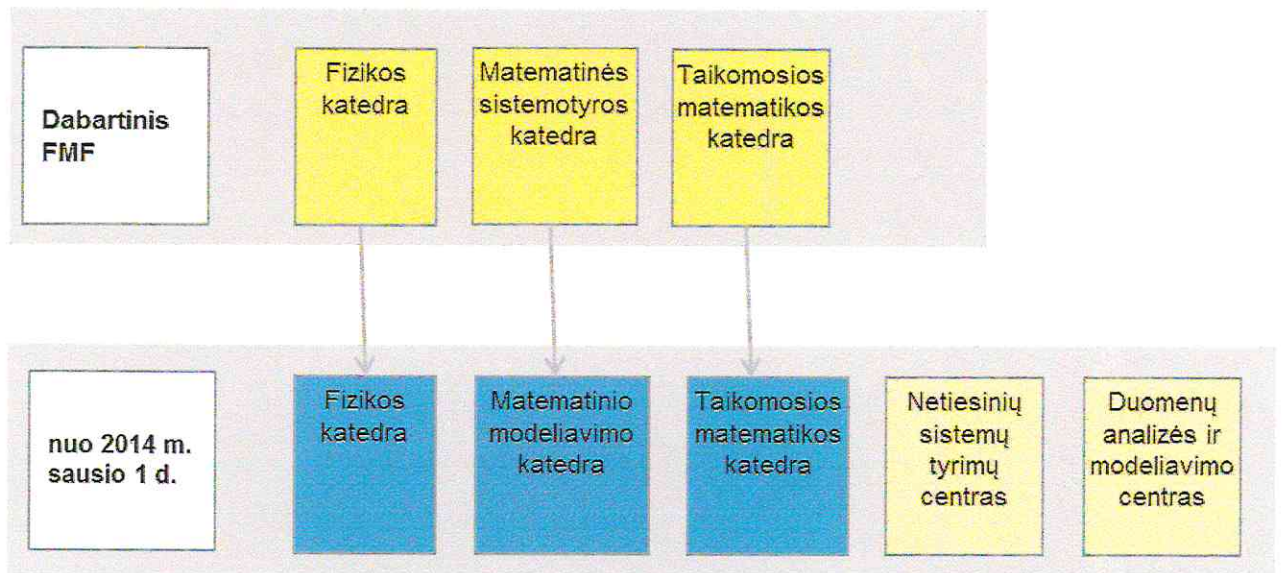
Dabartinis FMF

Fizikos katedra

Matematinės sistemotyros katedra

Taikomosios matematikos katedra

nuo 2014 m. sausio 1 d.

Fizikos katedra

Matematinio modeliavimo katedra

Taikomosios matematikos katedra

Netiesinių sistemų tyrimų centras

Duomenų analizės ir modeliavimo centras